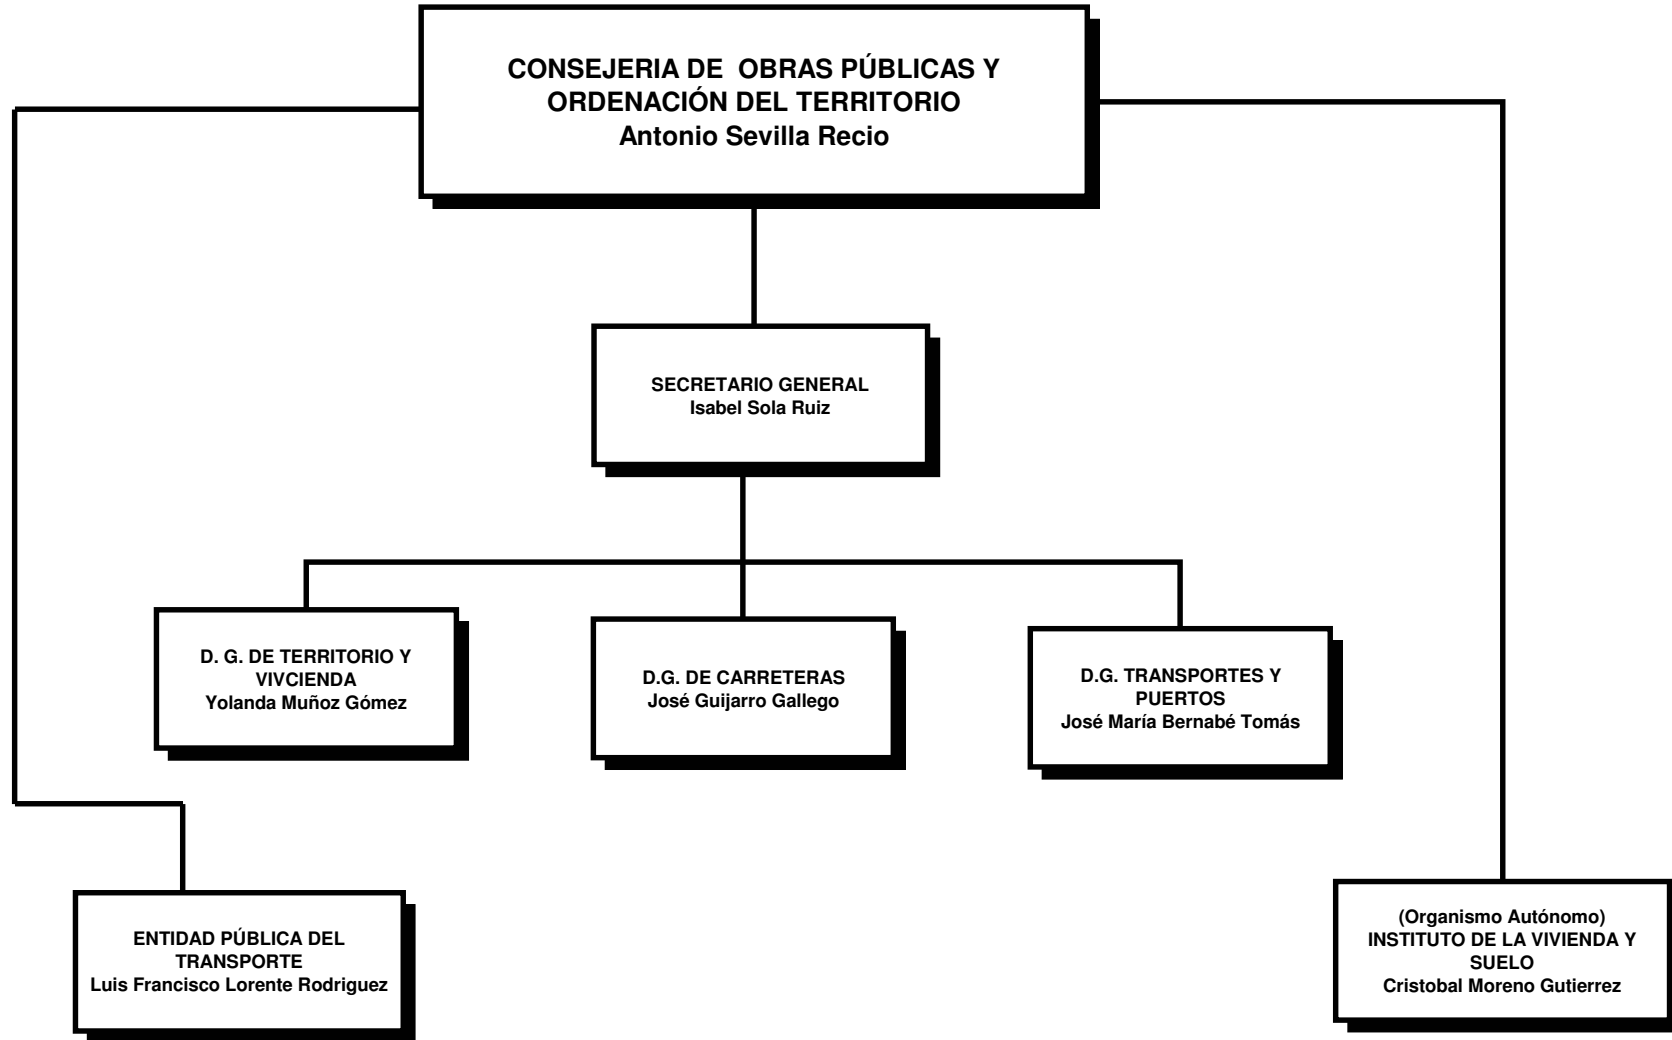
CONSEJERIA DE OBRAS PÚBLICAS Y ORDENACIÓN DEL TERRITORIO
Antonio Sevilla Recio

SECRETARIO GENERAL
Isabel Sola Ruiz

D. G. DE TERRITORIO Y VIVCIENDA
Yolanda Muñoz Gómez

D.G. DE CARRETERAS
José Guijarro Gallego

D.G. TRANSPORTES Y PUERTOS
José María Bernabé Tomás

ENTIDAD PÚBLICA DEL TRANSPORTE
Luis Francisco Lorente Rodriguez

(Organismo Autónomo)
INSTITUTO DE LA VIVIENDA Y SUELO
Cristobal Moreno Gutierrez